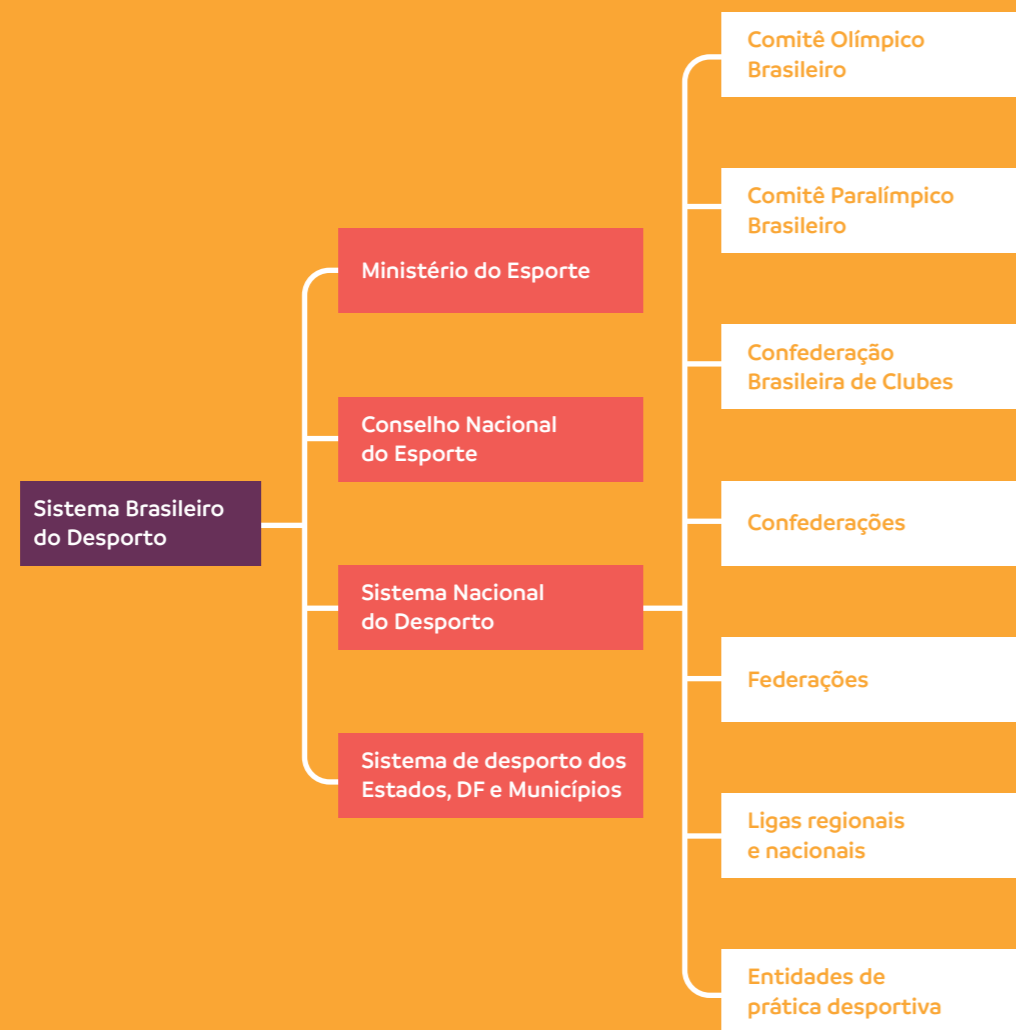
Sistema Brasileiro do Desporto

Ministério do Esporte

Conselho Nacional do Esporte

Sistema Nacional do Desporto

Sistema de desporto dos Estados, DF e Municípios

Comitê Olímpico Brasileiro

Comitê Paralímpico Brasileiro

Confederação Brasileira de Clubes

Confederações

Federações

Ligas regionais e nacionais

Entidades de prática desportiva